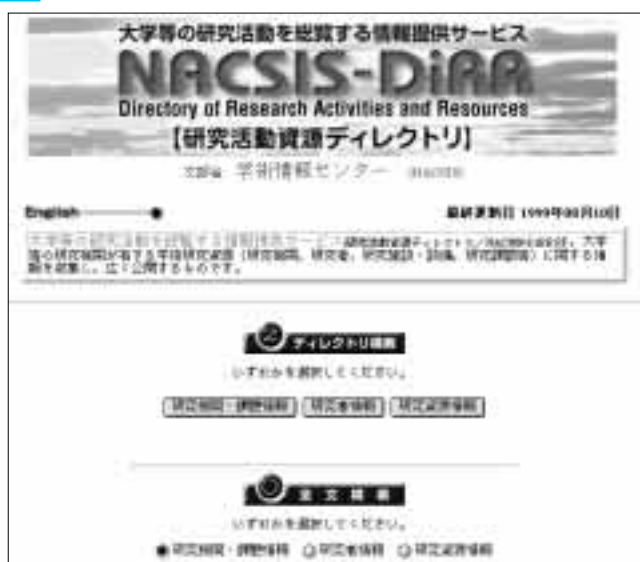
大学等の研究活動を総覧する情報提供サービス
NACSIS-DiRR
Directory of Research Activities and Resources
【研究活動資源ディレクトリ】
文部省 学術情報センター (NACSIS)

English

最終更新日 1999年00月10日

大学等の研究活動を総覧する情報提供サービス「研究活動資源ディレクトリ（NACSIS-DiRR）」は、大学等の研究機関が有する学術研究資源（研究機関、研究者、研究設備・装置、研究課題等）に関する情報を収集し、広く公開するものです。

ディレクトリ検索
いずれかを選択してください。
[研究機関・部局情報] [研究者情報] [研究資源情報]

全文検索
いずれかを選択してください。
● 研究機関・部局情報 ○ 研究者情報 ○ 研究資源情報